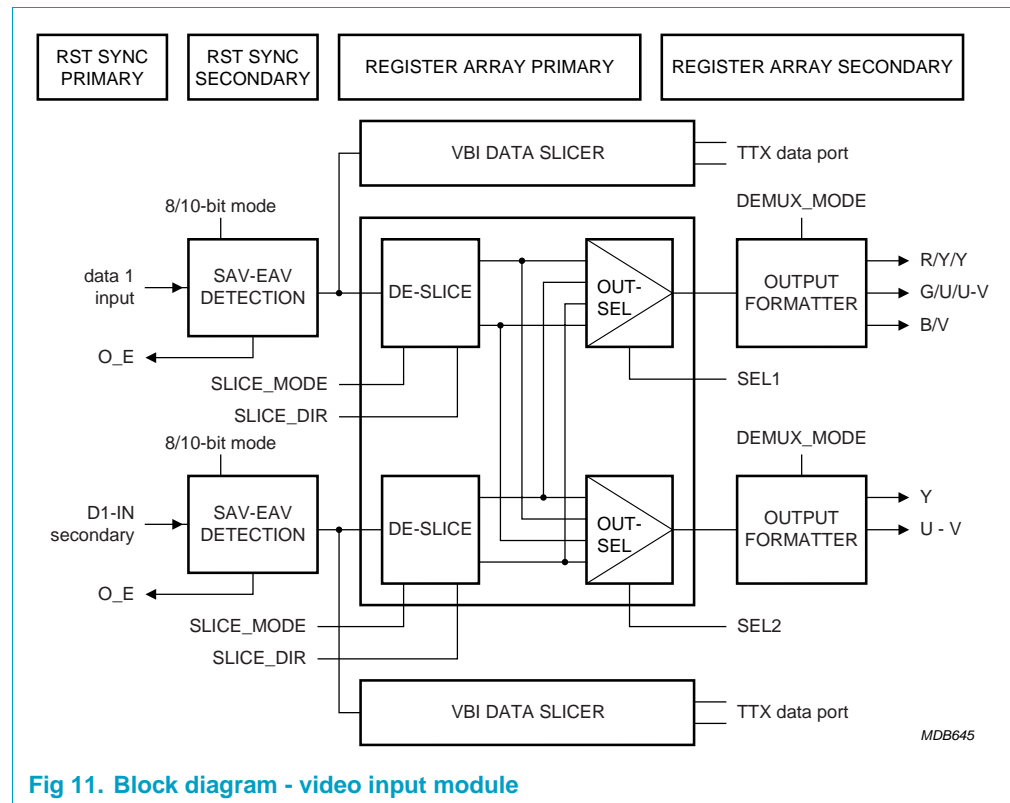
RST SYNC PRIMARY

RST SYNC SECONDARY

REGISTER ARRAY PRIMARY

REGISTER ARRAY SECONDARY

VBI DATA SLICER

TTX data port

DEMUX_MODE

8/10-bit mode

data 1 input

SAV-EAV DETECTION

DE-SLICE

OUT-SEL

OUTPUT FORMATTER

R/Y/Y

G/U/U-V

B/V

O_E

SLICE_MODE

SEL1

SLICE_DIR

8/10-bit mode

DEMUX_MODE

D1-IN secondary

SAV-EAV DETECTION

DE-SLICE

OUT-SEL

OUTPUT FORMATTER

Y

U - V

O_E

SLICE_MODE

SEL2

SLICE_DIR

VBI DATA SLICER

TTX data port

MDB645

Fig 11. Block diagram - video input module